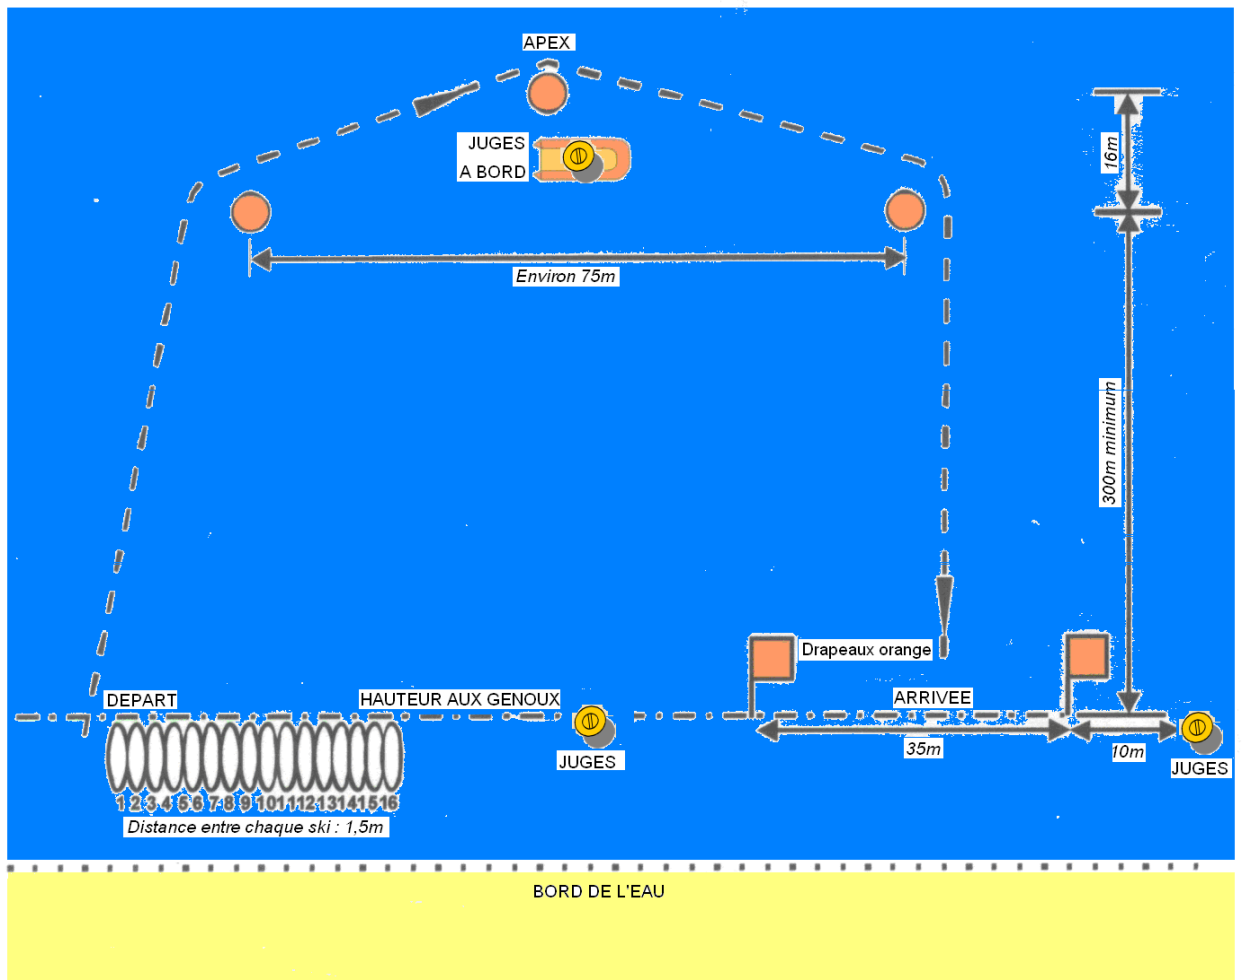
APEX

JUGES
A BORD

16m

Environ 75m

300m minimum

Drapeaux orange

DEPART

HAUTEUR AUX GENOUX

ARRIVEE

35m

10m

JUGES

JUGES

1 2 3 4 5 6 7 8 9 10 11 12 13 14 15 16

Distance entre chaque ski : 1,5m

BORD DE L'EAU